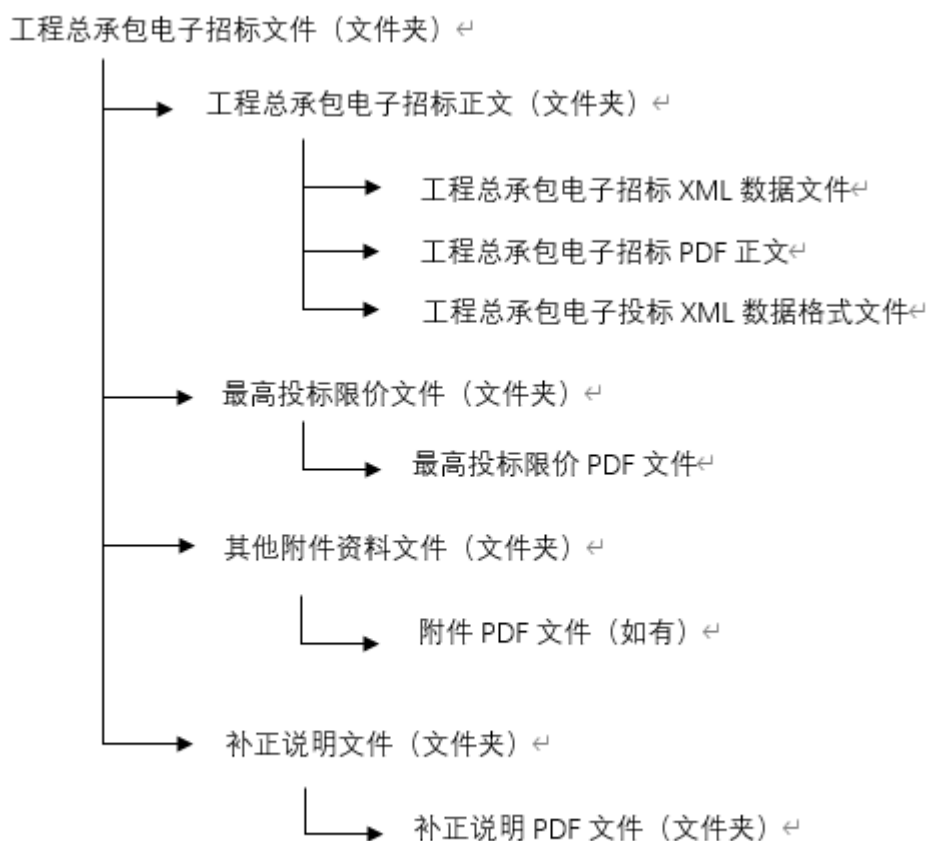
工程总承包电子招标文件（文件夹）

工程总承包电子招标正文（文件夹）

工程总承包电子招标 XML 数据文件

工程总承包电子招标 PDF 正文

工程总承包电子投标 XML 数据格式文件

最高投标限价文件（文件夹）

最高投标限价 PDF 文件

其他附件资料文件（文件夹）

附件 PDF 文件（如有）

补正说明文件（文件夹）

补正说明 PDF 文件（文件夹）